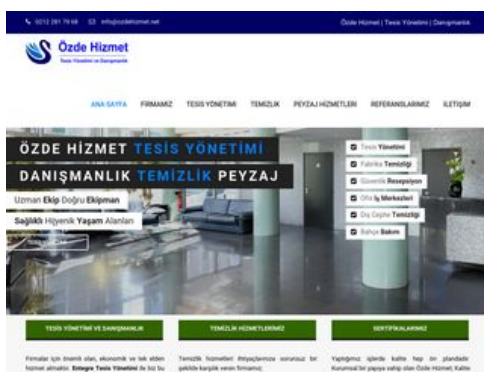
0212 281 79 68 info@ozdehizmet.net

Özde Hizmet | Tesis Yönetimi | Danışmanlık

Özde Hizmet
Tesis Yönetimi ve Danışmanlık

ANA SAYFA FİRMAMIZ TESİS YÖNETİMİ TEMİZLİK PEYZAJ HİZMETLERİ REFERANSLARIMIZ İLETİŞİM

ÖZDE HİZMET TESİS YÖNETİMİ
DANIŞMANLIK TEMİZLİK PEYZAJ

Uzman Ekip Doğru Ekipman
Sağlıklı Hijyenik Yaşam Alanları

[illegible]

Tesis Yönetimi
Fabrika Temizliği
Güvenlik Resepsiyon
Ofis İş Merkezleri
Dış Cephe Temizliği
Bahçe Bakım

TESİS YÖNETİMİ VE DANIŞMANLIK

TEMİZLİK HİZMETLERİMİZ

SERTİFİKALARIMIZ

Firmalar için önemli olan, ekonomik ve tek elden hizmet almaktır. Entegre Tesis Yönetimi ile biz bu

Temizlik hizmetleri ihtiyaçlarınıza sorunsuz bir şekilde karşılık veren firmamız;

Yaptığımız işlerde kalite hep bir planda Kurumsal bir yapıya sahip olan Özde Hizmet; Kalite